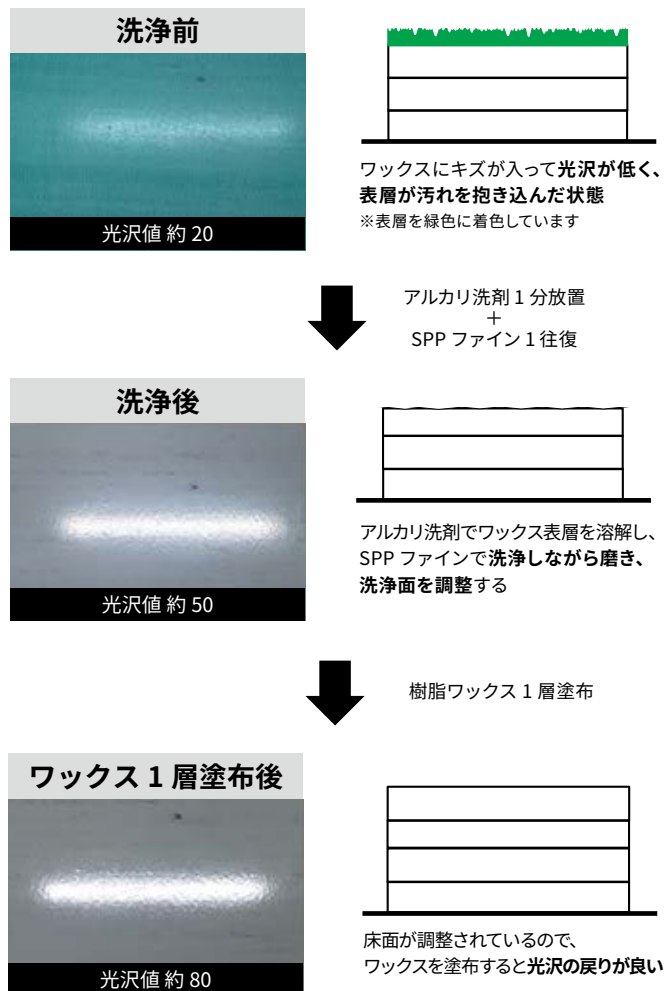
洗浄前

光沢値 約 20

ワックスにキズが入って光沢が低く、表層が汚れを抱き込んだ状態
※表層を緑色に着色しています

アルカリ洗剤 1 分放置
＋
SPP ファイン 1 往復

洗浄後

光沢値 約 50

アルカリ洗剤でワックス表層を溶解し、SPP ファインで洗浄しながら磨き、洗浄面を調整する

樹脂ワックス 1 層塗布

ワックス 1 層塗布後

光沢値 約 80

床面が調整されているので、ワックスを塗布すると光沢の戻りが良い